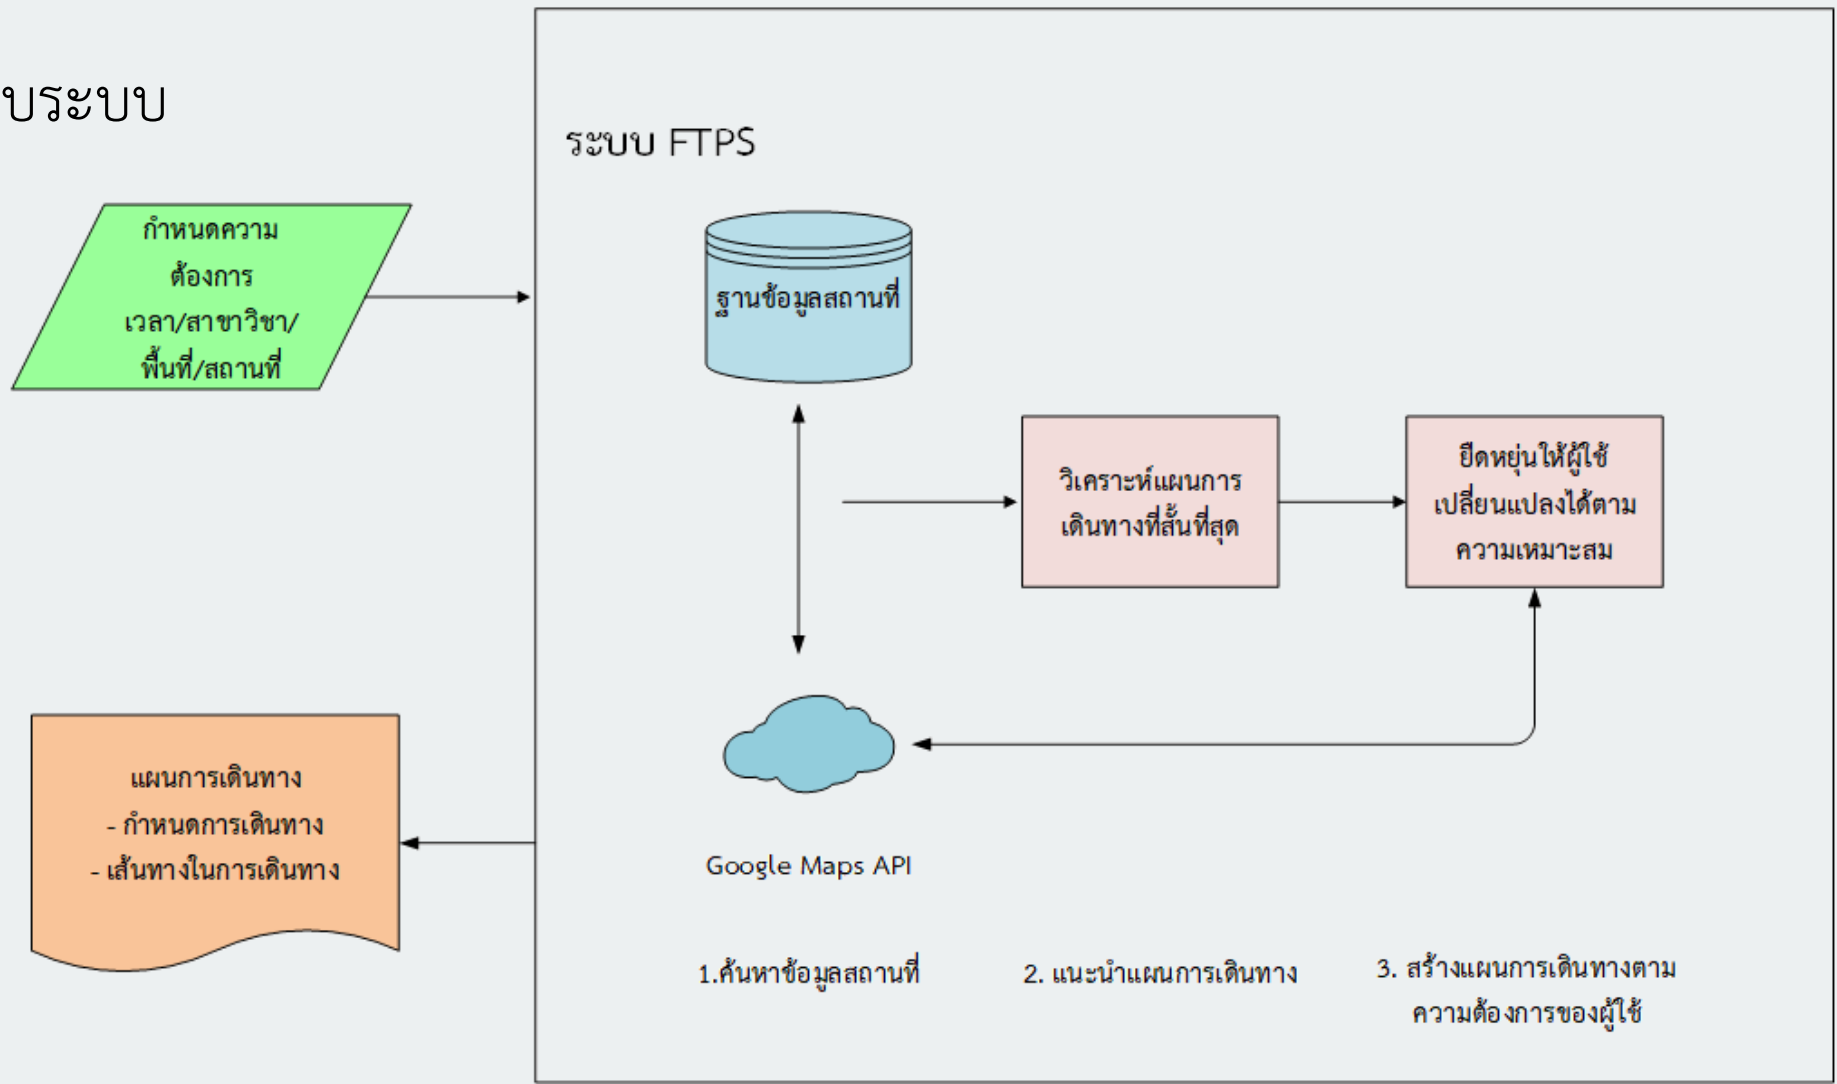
บระบบ

กำหนดความต้องการ เวลา/สาขาวิชา/พื้นที่/สถานที่

ระบบ FTPS

ฐานข้อมูลสถานที่

วิเคราะห์แผนการเดินทางที่สั้นที่สุด

ยืดหยุ่นให้ผู้ใช้เปลี่ยนแปลงได้ตามความเหมาะสม

Google Maps API

แผนการเดินทาง
- กำหนดการเดินทาง
- เส้นทางในการเดินทาง

1.ค้นหาข้อมูลสถานที่

2. แนะนำแผนการเดินทาง

3. สร้างแผนการเดินทางตามความต้องการของผู้ใช้